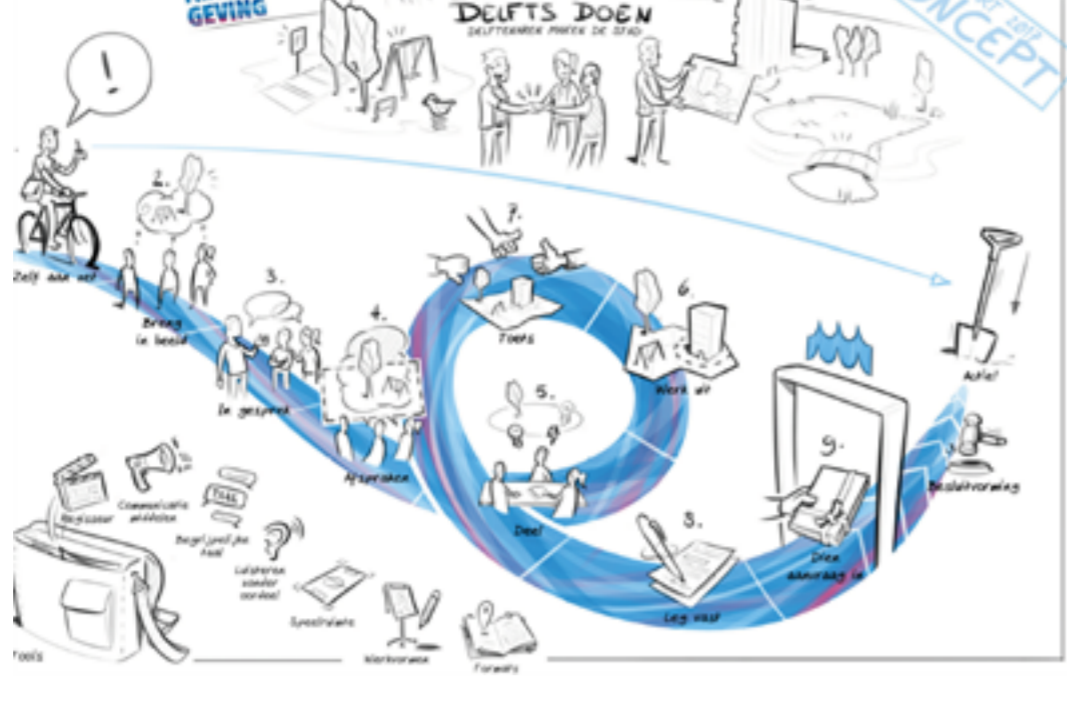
GEVING

DELFTS DOEN

DELFTENAREN MAKEN DE STAD

CONCEPT

2012

!

2.

Zelf aan zet

Breng in beeld

3.

In gesprek

4.

Afspraken

7.

Toets

6.

Werk uit

5.

Deel

8.

Leg vast

9.

Dien aanvraag in

Actie!

Besluitvorming

Regisseur

Communicatie middelen

Begrijpelijke taal

Luisteren zonder oordeel

Spelregels

Werkvormen

Formats

Tools